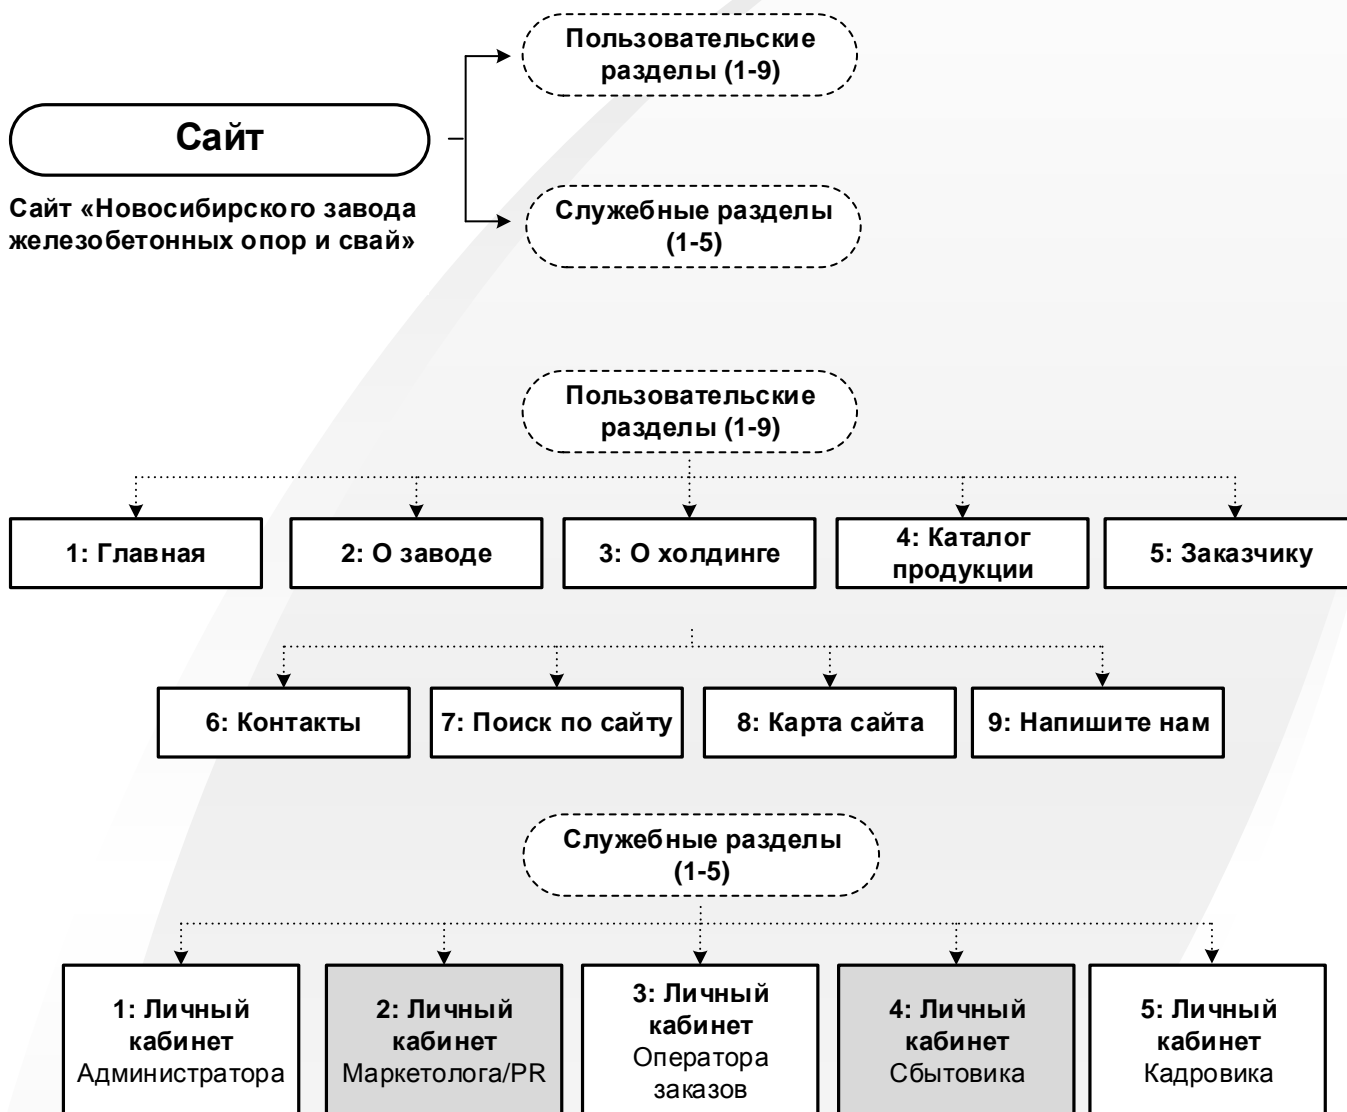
Пользовательские разделы (1-9)

Сайт

Сайт «Новосибирского завода железобетонных опор и свай»

Служебные разделы (1-5)

Пользовательские разделы (1-9)

1: Главная

2: О заводе

3: О холдинге

4: Каталог продукции

5: Заказчику

6: Контакты

7: Поиск по сайту

8: Карта сайта

9: Напишите нам

Служебные разделы (1-5)

1: Личный кабинет Администратора

2: Личный кабинет Маркетолога/PR

3: Личный кабинет Оператора заказов

4: Личный кабинет Сбытовика

5: Личный кабинет Кадровика